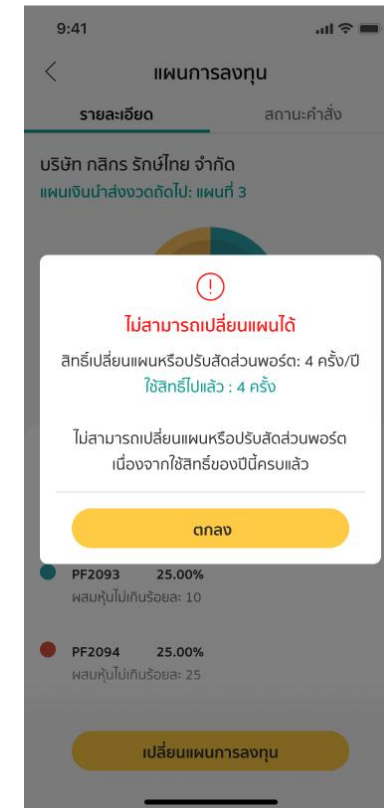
9:41

<

แผนการลงทุน

รายละเอียด

สถานะคำสั่ง

บริษัท กสิกร รักษ์ไทย จำกัด

แผนเงินนำส่งงวดถัดไป: แผนที่ 3

!

ไม่สามารถเปลี่ยนแผนได้

สิทธิ์เปลี่ยนแผนหรือปรับสัดส่วนพอร์ต: 4 ครั้ง/ปี

ใช้สิทธิ์ไปแล้ว : 4 ครั้ง

ไม่สามารถเปลี่ยนแผนหรือปรับสัดส่วนพอร์ต เนื่องจากใช้สิทธิ์ของปีนี้ครบแล้ว

ตกลง

PF2093 25.00%

ผสมหุ้นไม่เกินร้อยละ 10

PF2094 25.00%

ผสมหุ้นไม่เกินร้อยละ 25

เปลี่ยนแผนการลงทุน